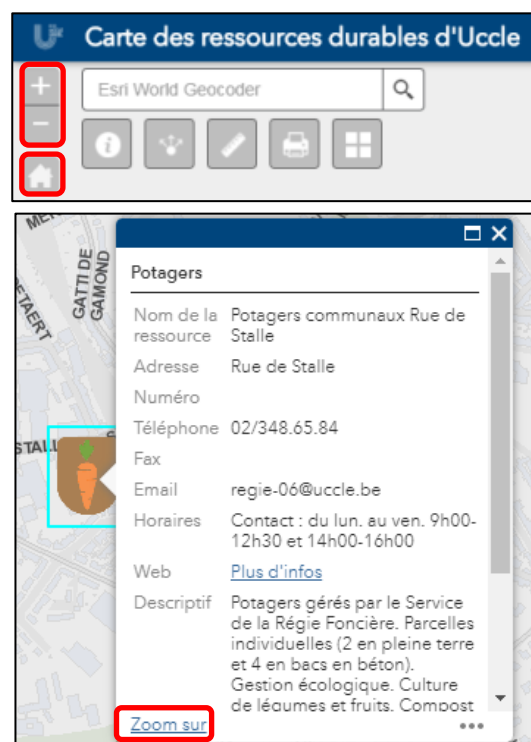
Carte des ressources durables d'Uccle

+

−

Esri World Geocoder

ME

GATTI DE GAMOND

ETAERT

STALL

Potagers

| | |
|---|---|
| Nom de la ressource | Potagers communaux Rue de Stalle |
| Adresse | Rue de Stalle |
| Numéro | |
| Téléphone | 02/348.65.84 |
| Fax | |
| Email | regie-06@uccle.be |
| Horaires | Contact : du lun. au ven. 9h00-12h30 et 14h00-16h00 |
| Web | Plus d'infos |
| Descriptif | Potagers gérés par le Service de la Régie Foncière. Parcelles individuelles (2 en pleine terre et 4 en bacs en béton). Gestion écologique. Culture de légumes et fruits. Compost |

Zoom sur

•••